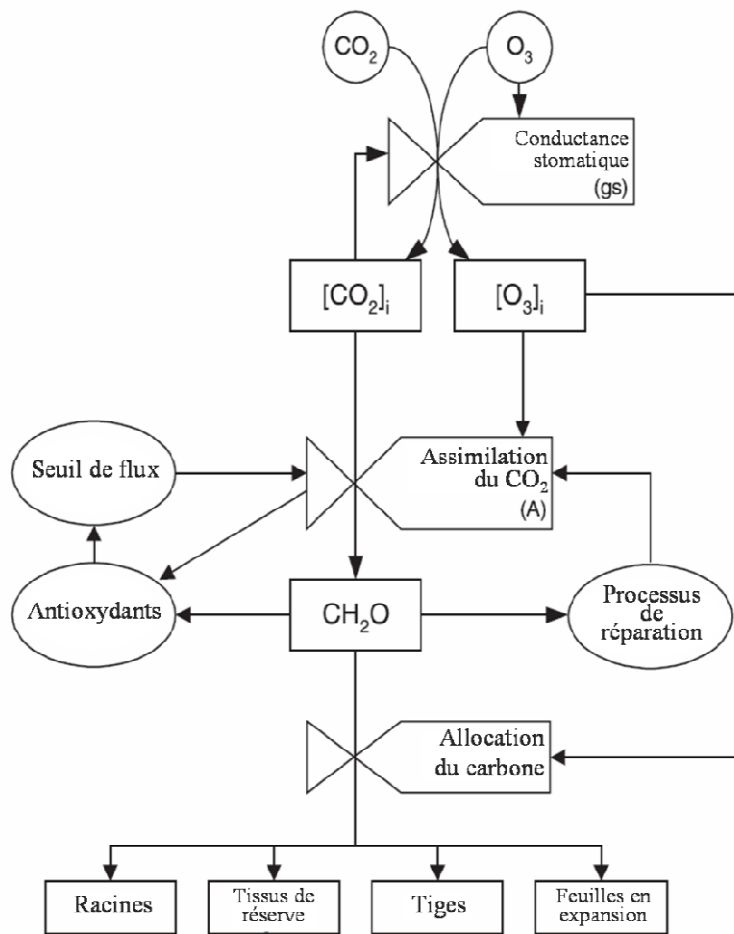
$CO_2$

$O_3$

Conductance stomatique (gs)

$[CO_2]_i$

$[O_3]_i$

Seuil de flux

Assimilation du $CO_2$ (A)

Antioxydants

$CH_2O$

Processus de réparation

Allocation du carbone

Racines

Tissus de réserve

Tiges

Feuilles en expansion